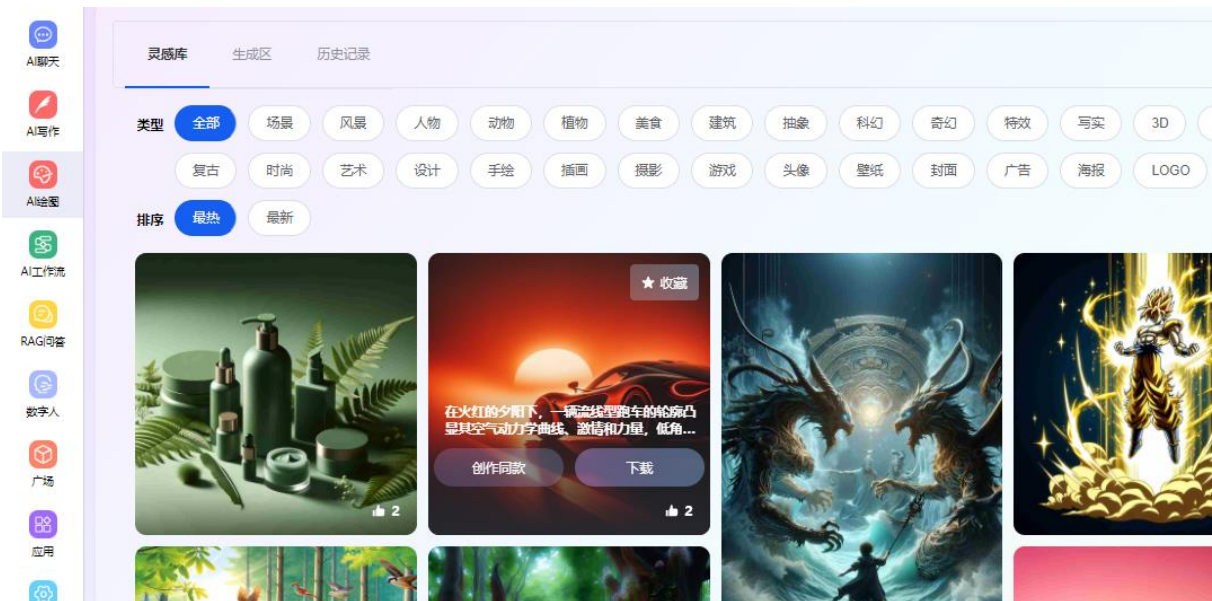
AI聊天
AI写作
AI绘图
AI工作流
RAG问答
数字人
广场
应用

灵感库 生成区 历史记录

类型 全部 场景 风景 人物 动物 植物 美食 建筑 抽象 科幻 奇幻 特效 写实 3D
复古 时尚 艺术 设计 手绘 插画 摄影 游戏 头像 壁纸 封面 广告 海报 LOGO

排序 最热 最新

2

收藏
在火红的夕阳下，一辆流线型跑车的轮廓凸显其空气动力学曲线、激情和力量，低角...
创作同款 下载
2